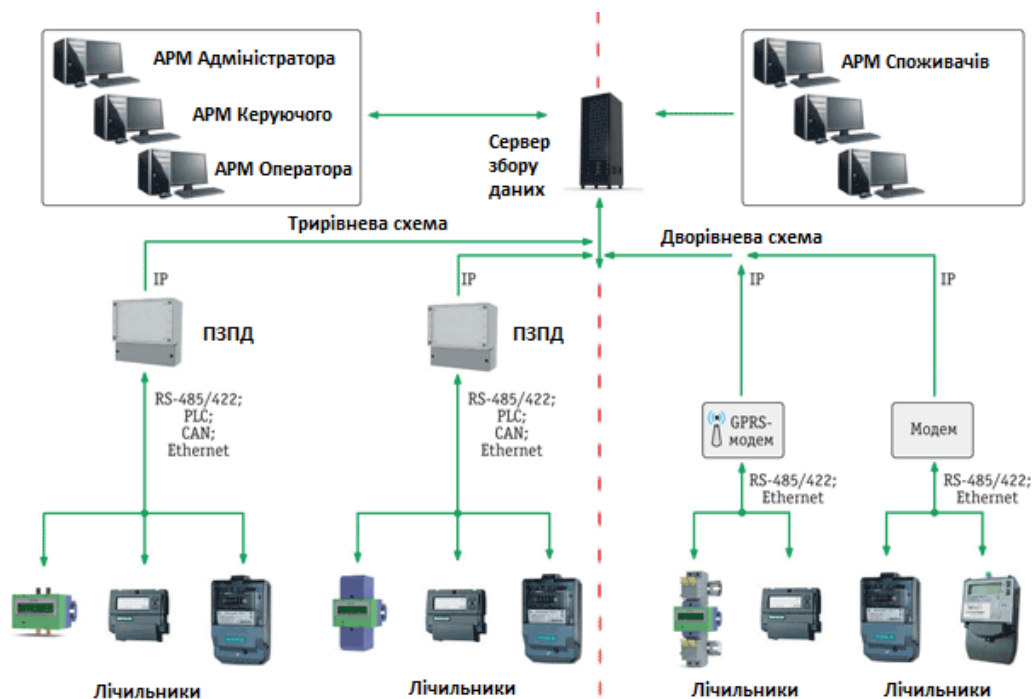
АРМ Адміністратора

АРМ Керуючого

АРМ Оператора

Сервер збору даних

АРМ Споживачів

Трирівнева схема

Дворівнева схема

IP

IP

IP

IP

ПЗПД

ПЗПД

RS-485/422; PLC; CAN; Ethernet

RS-485/422; PLC; CAN; Ethernet

GPRS-модем

Модем

RS-485/422; Ethernet

RS-485/422; Ethernet

Лічильники

Лічильники

Лічильники

Лічильники